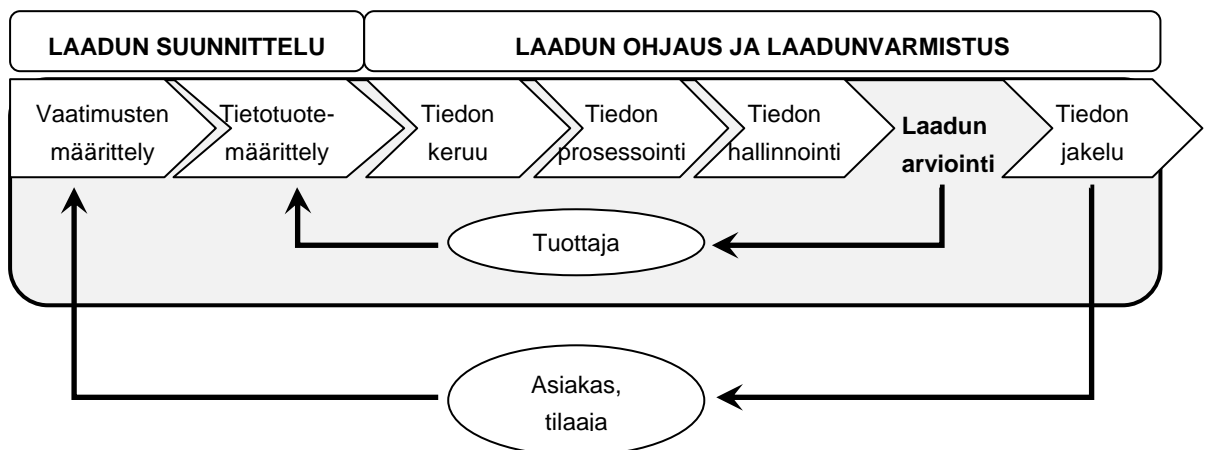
LAADUN SUUNNITTELU

LAADUN OHJAUS JA LAADUNVARMISTUS

Vaatimusten määrittely

Tietotuotemäärittely

Tiedon keruu

Tiedon prosessointi

Tiedon hallinnointi

Laadun arviointi

Tiedon jakelu

Tuottaja

Asiakas, tilaaja